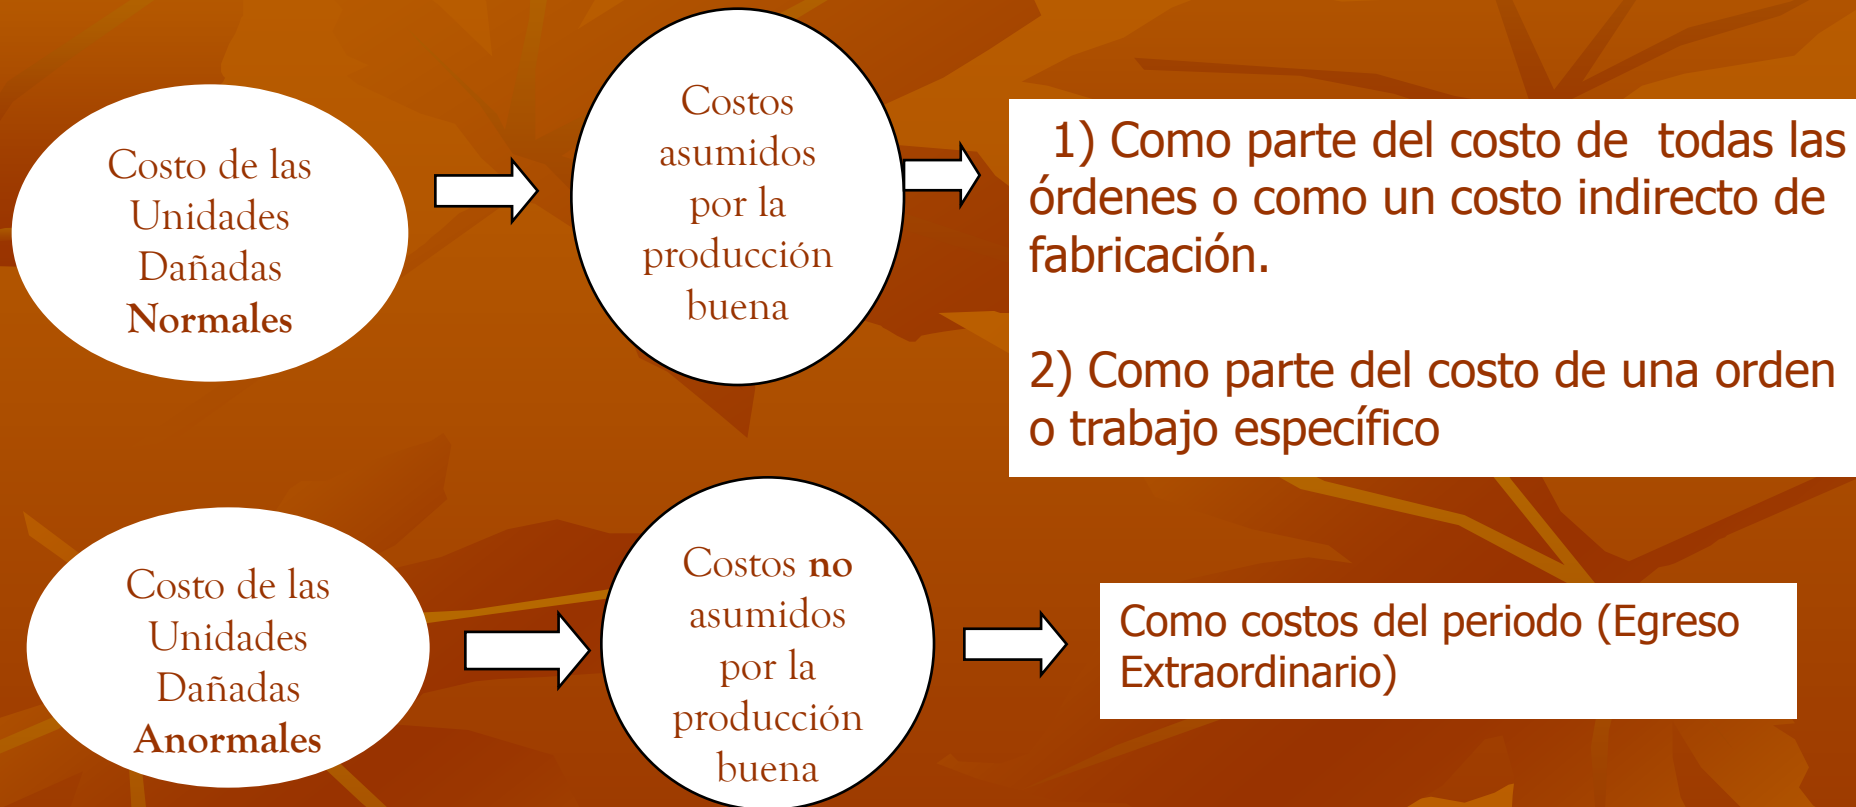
Costo de las Unidades Dañadas **Normales**

Costos asumidos por la producción buena

1) Como parte del costo de todas las órdenes o como un costo indirecto de fabricación.

2) Como parte del costo de una orden o trabajo específico

Costo de las Unidades Dañadas **Anormales**

Costos **no** asumidos por la producción buena

Como costos del periodo (Egreso Extraordinario)